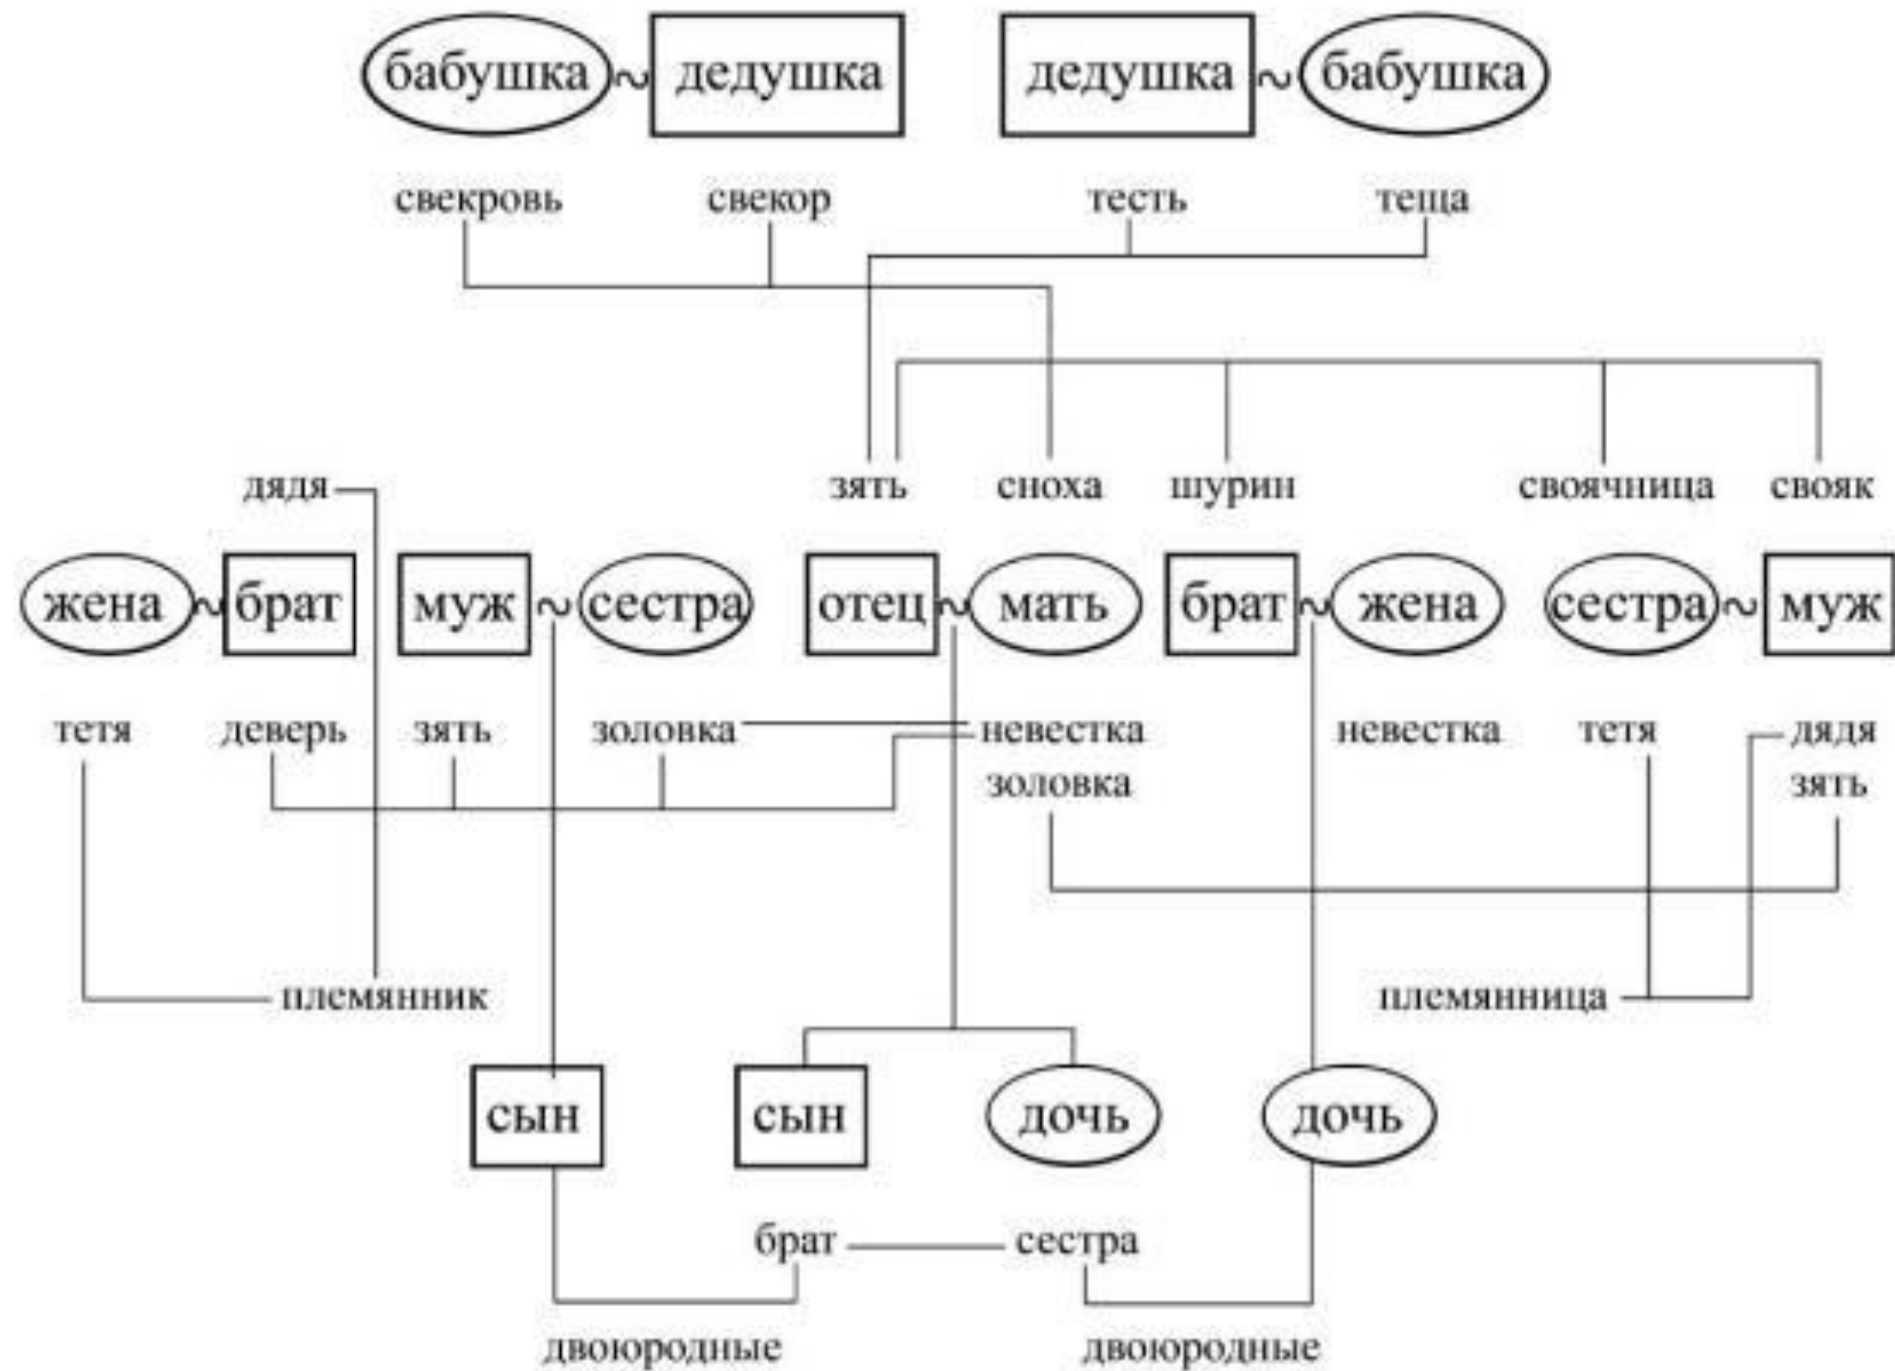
бабушка ~ дедушка дедушка ~ бабушка

свекровь свекор тесть теща

дядя

зять сноха шурин свояченица свояк

жена ~ брат муж ~ сестра отец ~ мать брат ~ жена сестра ~ муж

тетя деверь зять золовка невестка невестка тетя дядя

золовка зять

племянник племянница

сын сын дочь дочь

брат сестра

двоюродные двоюродные